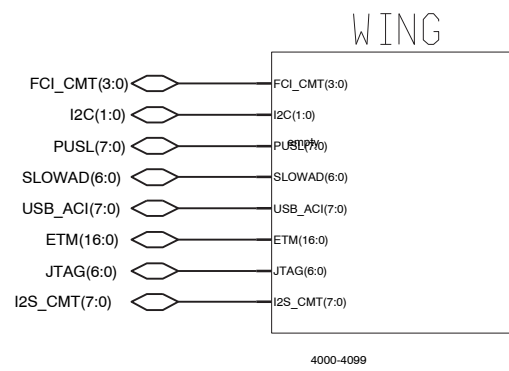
WING

FCI_CMT(3:0)
I2C(1:0)
PUSL(7:0)
SLOWAD(6:0)
USB_ACI(7:0)
ETM(16:0)
JTAG(6:0)
I2S_CMT(7:0)

FCI_CMT(3:0)
I2C(1:0)
PUSL(7:0)
empty
SLOWAD(6:0)
USB_ACI(7:0)
ETM(16:0)
JTAG(6:0)
I2S_CMT(7:0)

4000-4099